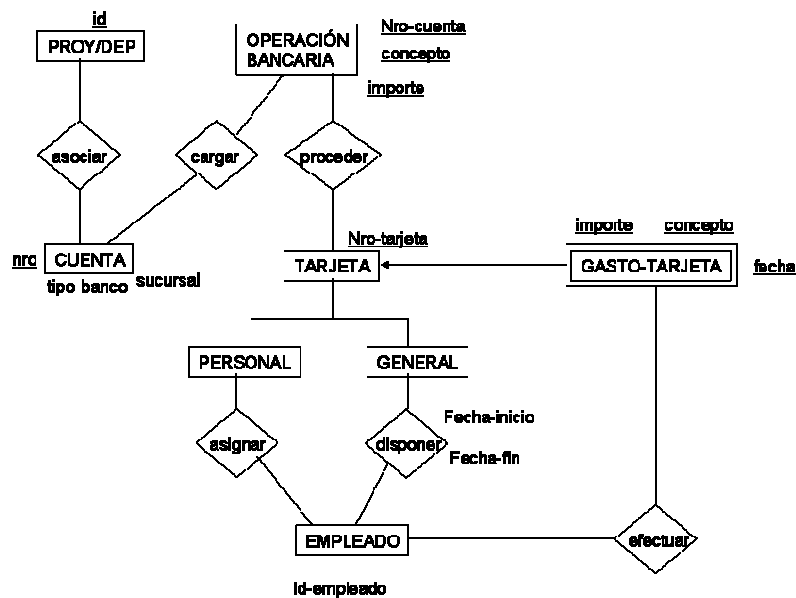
id
PROY/DEP

OPERACIÓN BANCARIA

Nro-cuenta
concepto
importe

asociar

cargar

proceder

Nro-tarjeta

importe
concepto

nro
CUENTA
tipo banco
sucursal

TARJETA

GASTO-TARJETA
fecha

PERSONAL

GENERAL

Fecha-inicio

asignar

disponer

Fecha-fin

EMPLEADO

efectuar

Id-empleado